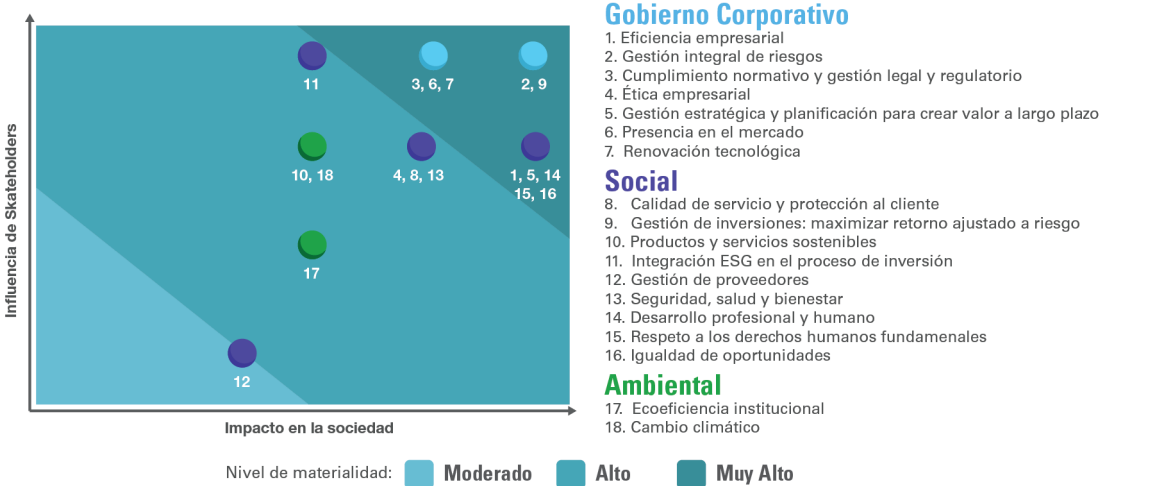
Influencia de Skateholders

11

3, 6, 7

2, 9

10, 18

4, 8, 13

1, 5, 14
15, 16

17

12

Impacto en la sociedad

Gobierno Corporativo
1. Eficiencia empresarial
2. Gestión integral de riesgos
3. Cumplimiento normativo y gestión legal y regulatorio
4. Ética empresarial
5. Gestión estratégica y planificación para crear valor a largo plazo
6. Presencia en el mercado
7. Renovación tecnológica

Social
8. Calidad de servicio y protección al cliente
9. Gestión de inversiones: maximizar retorno ajustado a riesgo
10. Productos y servicios sostenibles
11. Integración ESG en el proceso de inversión
12. Gestión de proveedores
13. Seguridad, salud y bienestar
14. Desarrollo profesional y humano
15. Respeto a los derechos humanos fundamenales
16. Igualdad de oportunidades

Ambiental
17. Ecoeficiencia institucional
18. Cambio climático

Nivel de materialidad: Moderado Alto Muy Alto